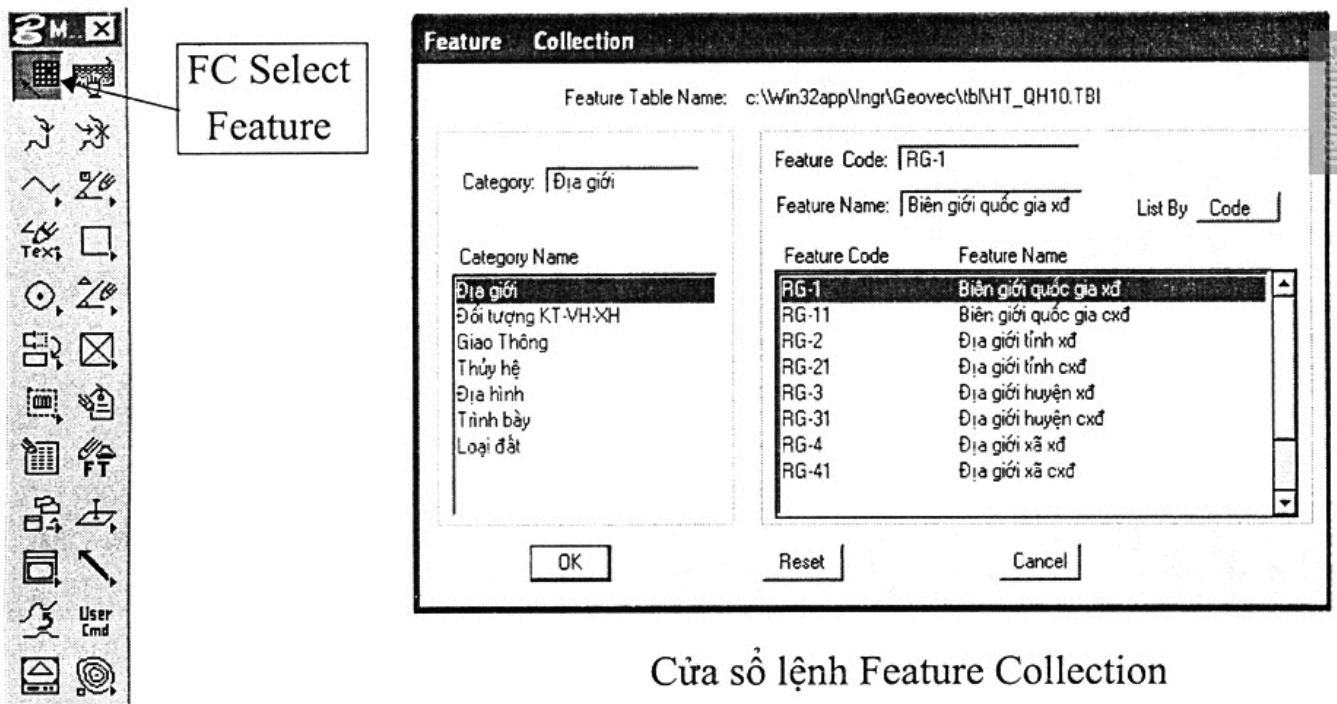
M.. X

Text

FT

User Cmd

FC Select Feature

Feature Collection

Feature Table Name: c:\Win32app\Ingr\Geovec\tbl\HT_QH10.TBI

Category: Địa giới

Category Name

| Category Name |
|---|
| Địa giới |
| Đối tượng KT-VH-XH |
| Giao Thông |
| Thủy hệ |
| Địa hình |
| Trình bày |
| Loại đất |

Feature Code: RG-1

Feature Name: Biên giới quốc gia xđ

List By Code

| Feature Code | Feature Name |
|---|---|
| RG-1 | Biên giới quốc gia xđ |
| RG-11 | Biên giới quốc gia cxđ |
| RG-2 | Địa giới tỉnh xđ |
| RG-21 | Địa giới tỉnh cxđ |
| RG-3 | Địa giới huyện xđ |
| RG-31 | Địa giới huyện cxđ |
| RG-4 | Địa giới xã xđ |
| RG-41 | Địa giới xã cxđ |

OK

Reset

Cancel

Cửa sổ lệnh Feature Collection